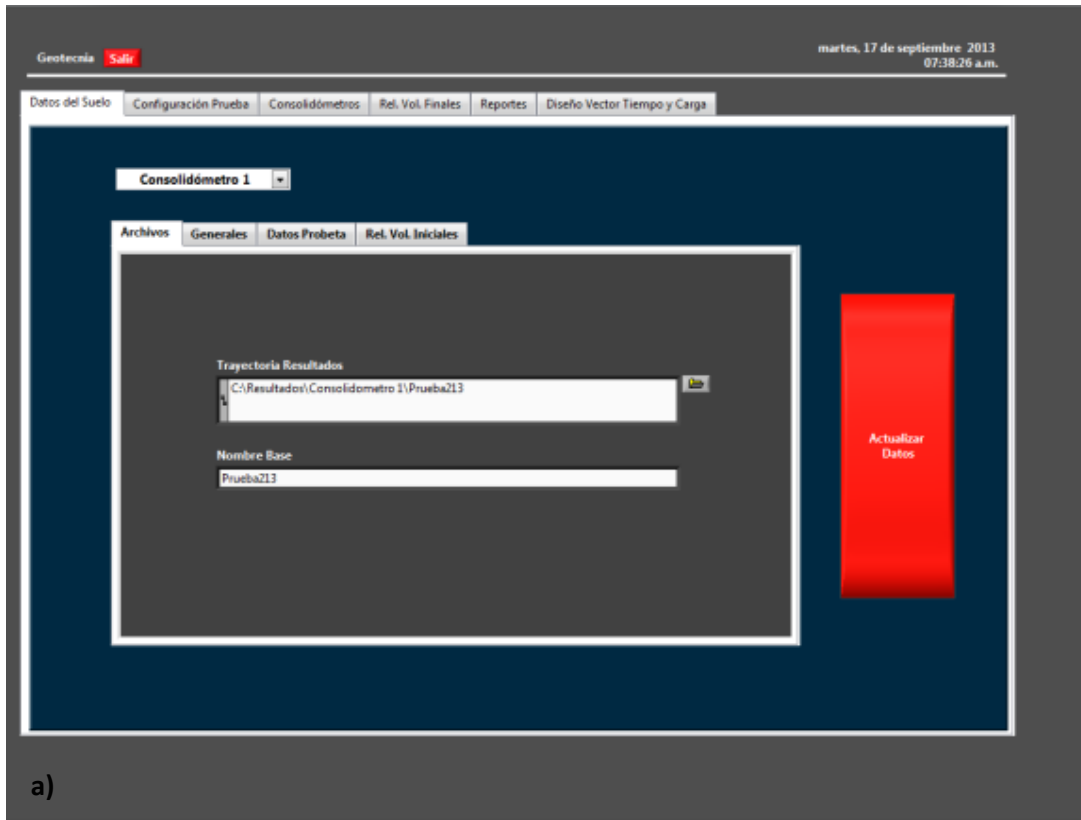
Geotecnia Salir

martes, 17 de septiembre 2013
07:38:26 a.m.

Datos del Suelo | Configuración Prueba | Consolidómetros | Rel. Vol. Finales | Reportes | Diseño Vector Tiempo y Carga

Consolidómetro 1

Archivos | Generales | Datos Probeta | Rel. Vol. Iniciales

Trayectoria Resultados
C:\Resultados\Consolidometro 1\Prueba213

Nombre Base
Prueba213

Actualizar Datos

a)